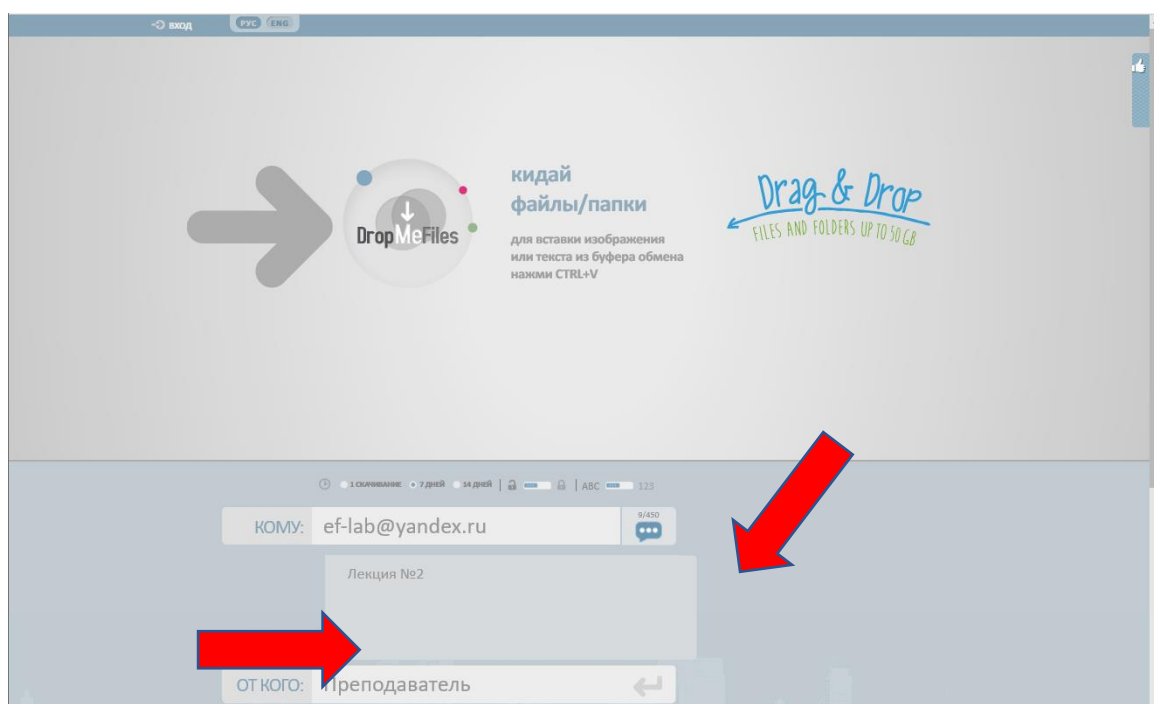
ВХОД РУС ENG

DropMeFiles

кидай файлы/папки

для вставки изображения или текста из буфера обмена нажми CTRL+V

Drag & Drop
FILES AND FOLDERS UP TO 50 GB

1 СКАЧИВАНИЕ 7 ДНЕЙ 14 ДНЕЙ | ABC 123

КОМУ: ef-lab@yandex.ru
9/450

Лекция №2

ОТ КОГО: Преподаватель